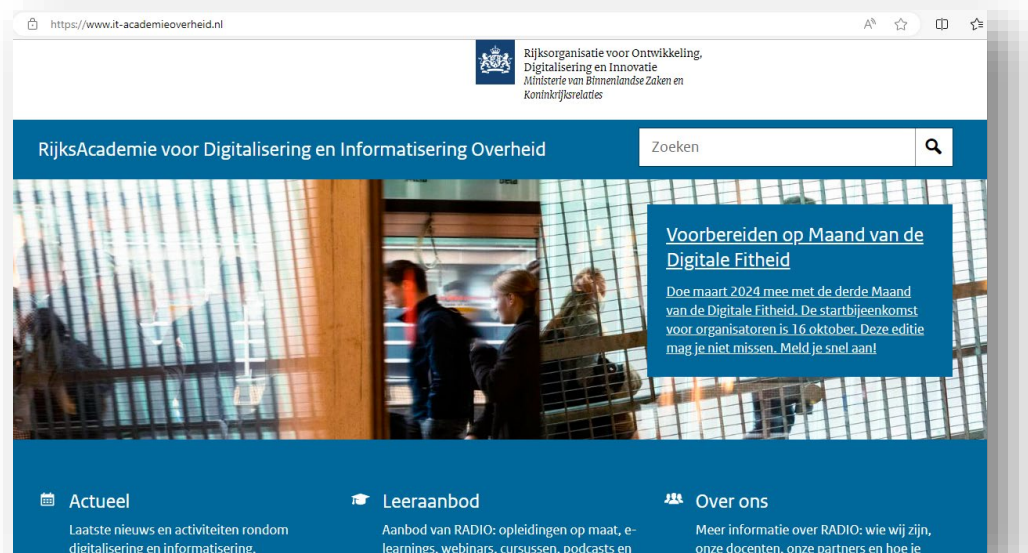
https://www.it-academieoverheid.nl

Rijksorganisatie voor Ontwikkeling, Digitalisering en Innovatie
Ministerie van Binnenlandse Zaken en Koninkrijksrelaties

RijksAcademie voor Digitalisering en Informatisering Overheid

Zoeken

Voorbereiden op Maand van de Digitale Fitheid

Doe maart 2024 mee met de derde Maand van de Digitale Fitheid. De startbijeenkomst voor organisatoren is 16 oktober. Deze editie mag je niet missen. Meld je snel aan!

Actueel
Laatste nieuws en activiteiten rondom digitalisering en informatisering.

Leeraanbod
Aanbod van RADIO: opleidingen op maat, elearnings, webinars, cursussen, podcasts en

Over ons
Meer informatie over RADIO: wie wij zijn, onze docenten, onze partners en hoe je